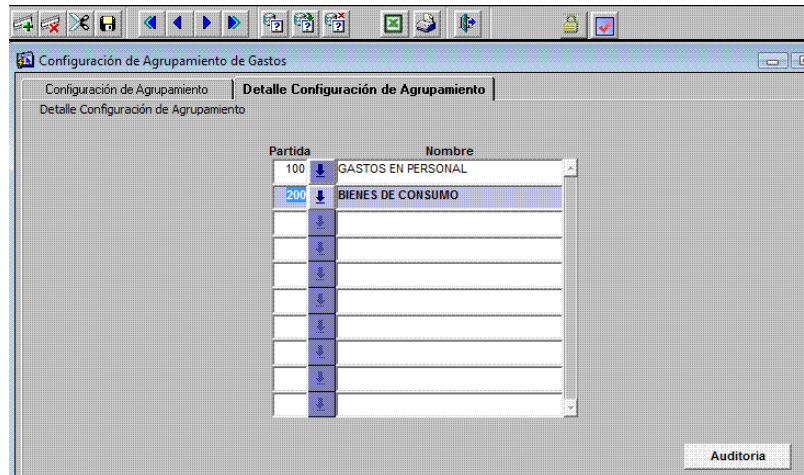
Configuración de Agrupamiento de Gastos

Configuración de Agrupamiento
Detalle Configuración de Agrupamiento

Detalle Configuración de Agrupamiento

| Partida | Nombre |
|---|---|
| 100 | GASTOS EN PERSONAL |
| 200 | BIENES DE CONSUMO |
| | |
| | |
| | |
| | |
| | |
| | |
| | |
| | |

Auditoria